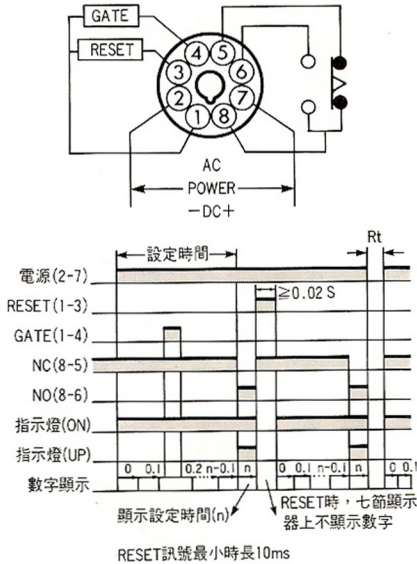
GATE
RESET
4 5
3 6
2 7
1 8
AC
POWER
−DC+

設定時間
Rt
電源(2-7)
RESET(1-3)
≧0.02 S
GATE(1-4)
NC(8-5)
NO(8-6)
指示燈(ON)
指示燈(UP)
數字顯示
0 0.1 0.2 n-0.1 n 0 0.1 n-0.1 n 0 0.1
顯示設定時間(n)
RESET時，七節顯示器上不顯示數字

RESET訊號最小時長10ms